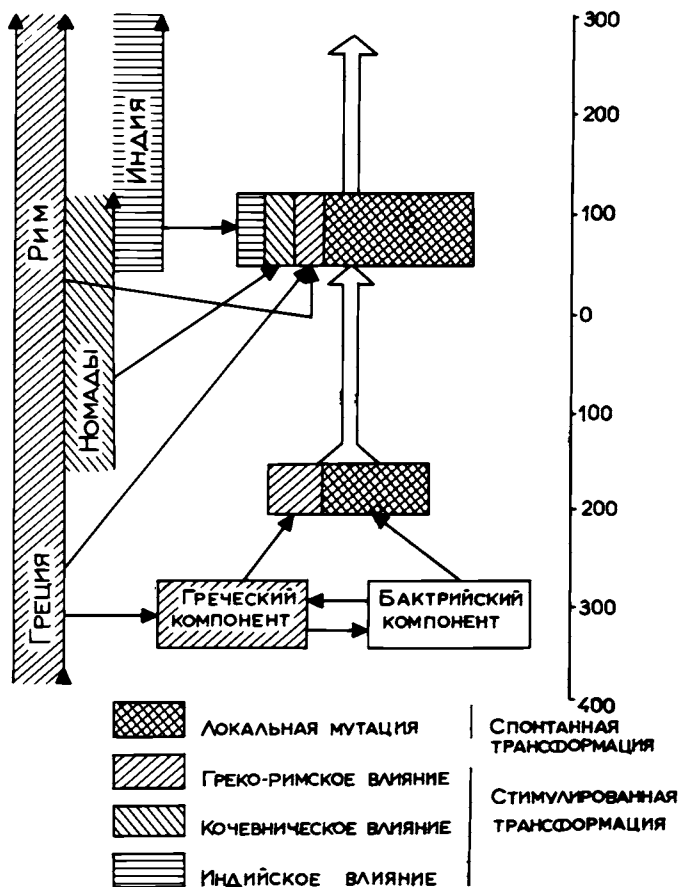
Рим

Индия

Номады

Греция

Греческий компонент

Бактрийский компонент

300

200

100

0

100

200

300

400

Локальная мутация

Спонтанная трансформация

Греко-римское влияние

Кочевническое влияние

Стимулированная трансформация

Индийское влияние